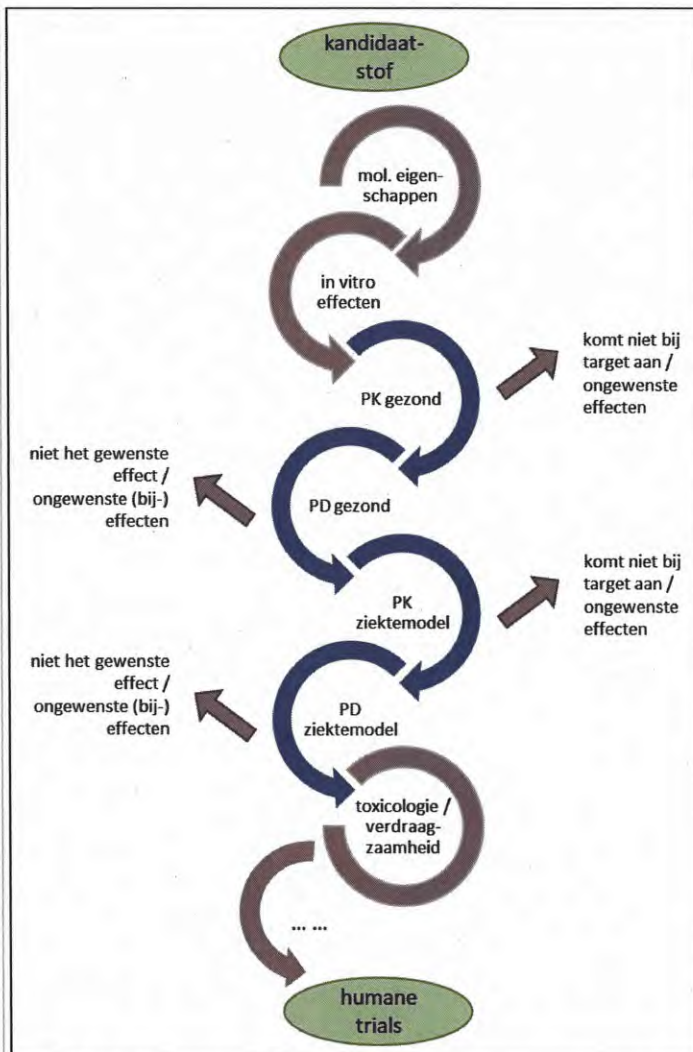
kandidaatstof

mol. eigenschappen

in vitro effecten

komt niet bij target aan / ongewenste effecten

PK gezond

niet het gewenste effect / ongewenste (bij-) effecten

PD gezond

komt niet bij target aan / ongewenste effecten

PK ziektemodel

niet het gewenste effect / ongewenste (bij-) effecten

PD ziektemodel

toxicologie / verdraagzaamheid

... ...

humane trials